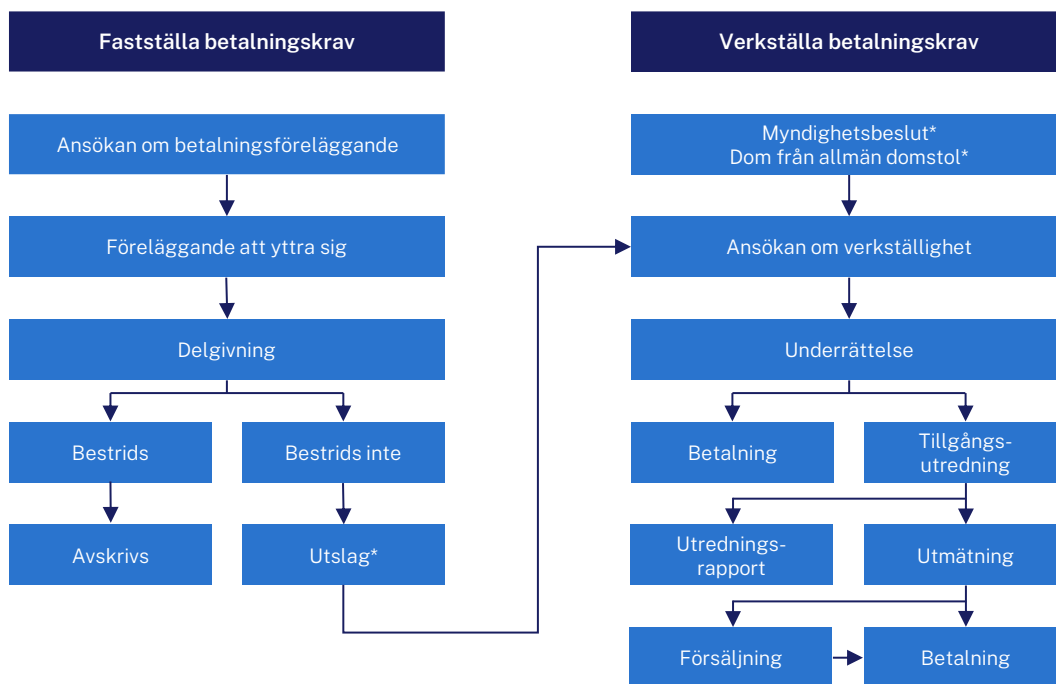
Fastställa betalningskrav

Ansökan om betalningsföreläggande

Föreläggande att yttra sig

Delgivning

Bestrids

Bestrids inte

Avskrivs

Utslag*

Verkställa betalningskrav

Myndighetsbeslut*
Dom från allmän domstol*

Ansökan om verkställighet

Underrättelse

Betalning

Tillgångs-utredning

Utrednings-rapport

Utmätning

Försäljning

Betalning